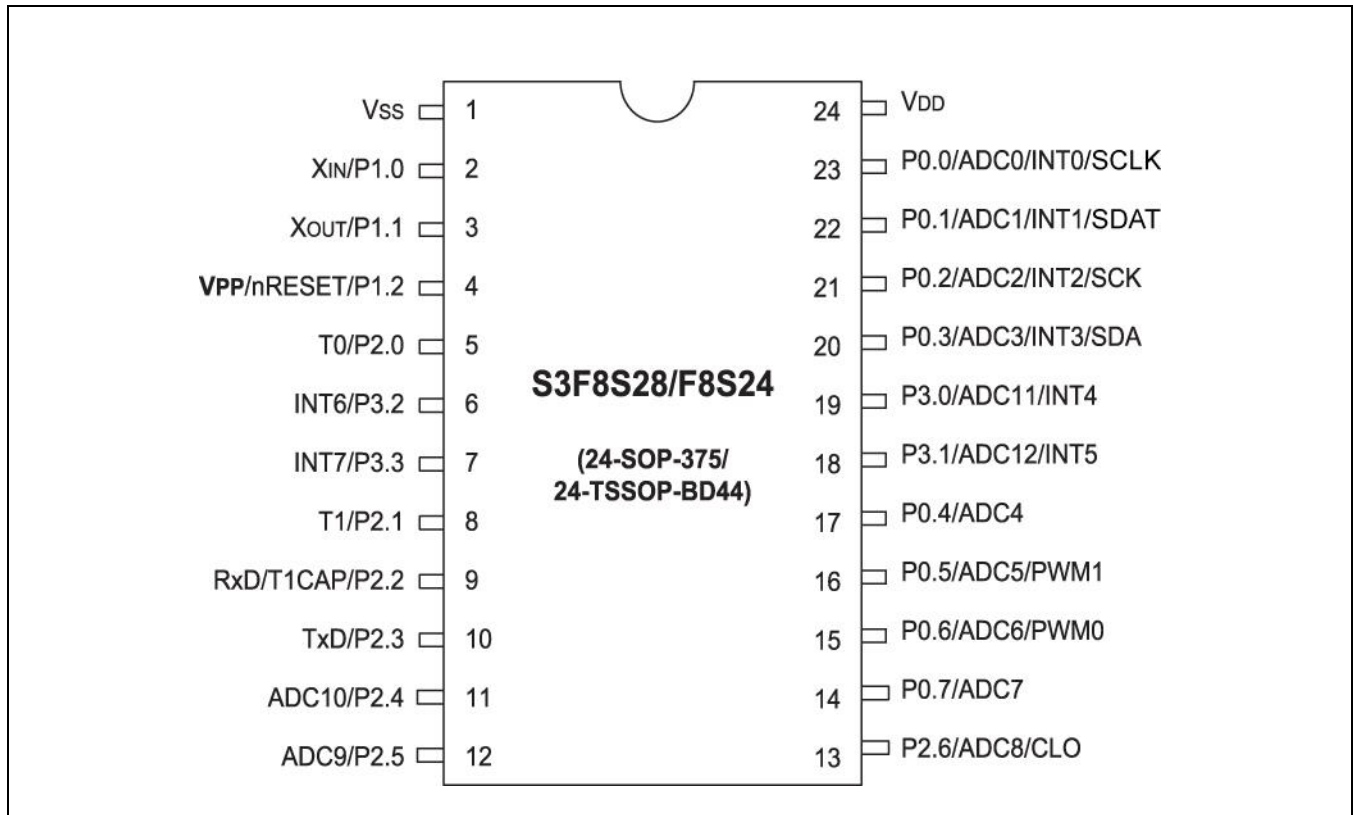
$V_{SS}$ 1
$X_{IN}$/P1.0 2
$X_{OUT}$/P1.1 3
VPP/nRESET/P1.2 4
T0/P2.0 5
INT6/P3.2 6
INT7/P3.3 7
T1/P2.1 8
RxD/T1CAP/P2.2 9
TxD/P2.3 10
ADC10/P2.4 11
ADC9/P2.5 12

24 $V_{DD}$
23 P0.0/ADC0/INT0/SCLK
22 P0.1/ADC1/INT1/SDAT
21 P0.2/ADC2/INT2/SCK
20 P0.3/ADC3/INT3/SDA
19 P3.0/ADC11/INT4
18 P3.1/ADC12/INT5
17 P0.4/ADC4
16 P0.5/ADC5/PWM1
15 P0.6/ADC6/PWM0
14 P0.7/ADC7
13 P2.6/ADC8/CLO

S3F8S28/F8S24

(24-SOP-375/
24-TSSOP-BD44)